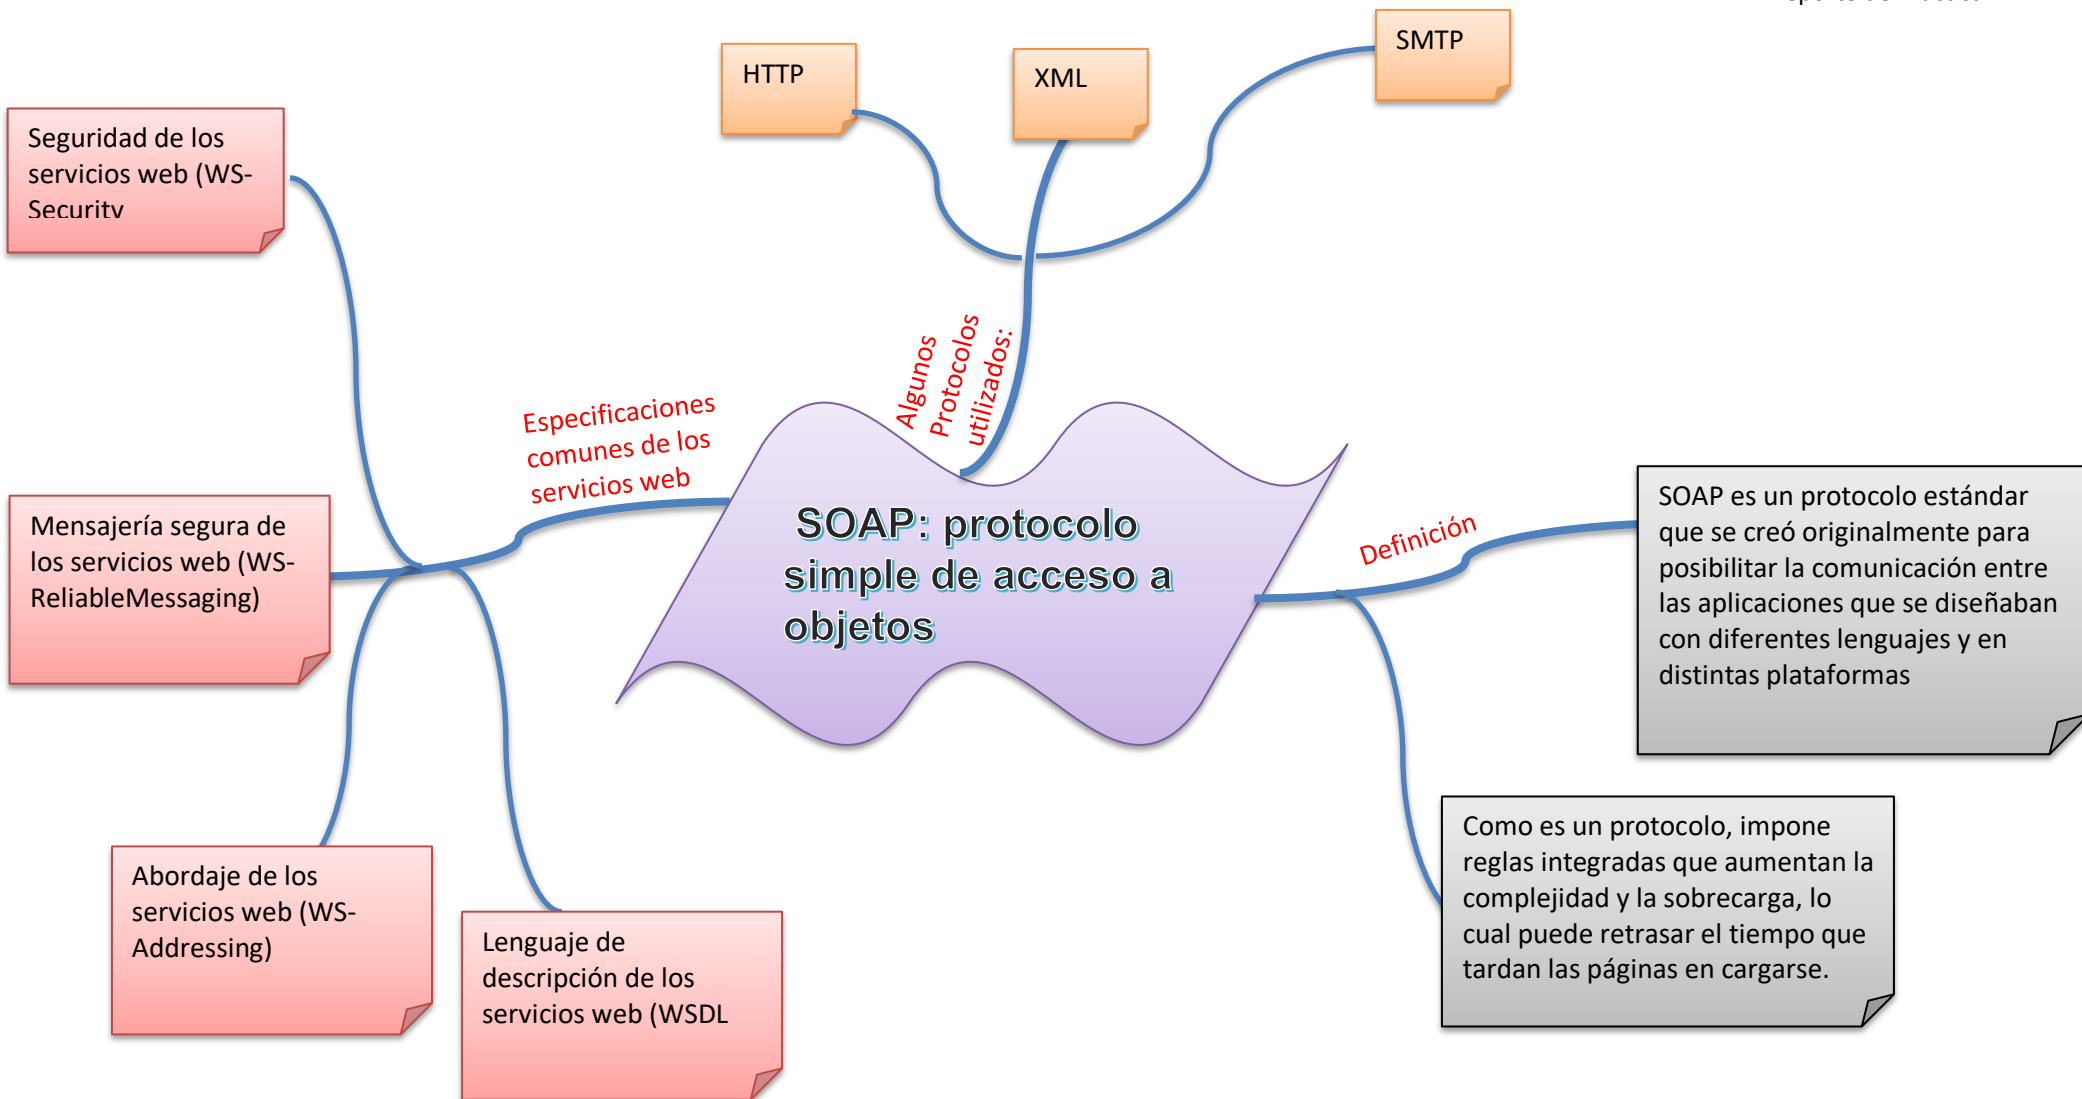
SOAP: protocolo simple de acceso a objetos

Algunos Protocolos utilizados:

HTTP

XML

SMTP

Especificaciones comunes de los servicios web

Seguridad de los servicios web (WS-Security

Mensajería segura de los servicios web (WS-ReliableMessaging)

Abordaje de los servicios web (WS-Addressing)

Lenguaje de descripción de los servicios web (WSDL

Definición

SOAP es un protocolo estándar que se creó originalmente para posibilitar la comunicación entre las aplicaciones que se diseñaban con diferentes lenguajes y en distintas plataformas

Como es un protocolo, impone reglas integradas que aumentan la complejidad y la sobrecarga, lo cual puede retrasar el tiempo que tardan las páginas en cargarse.